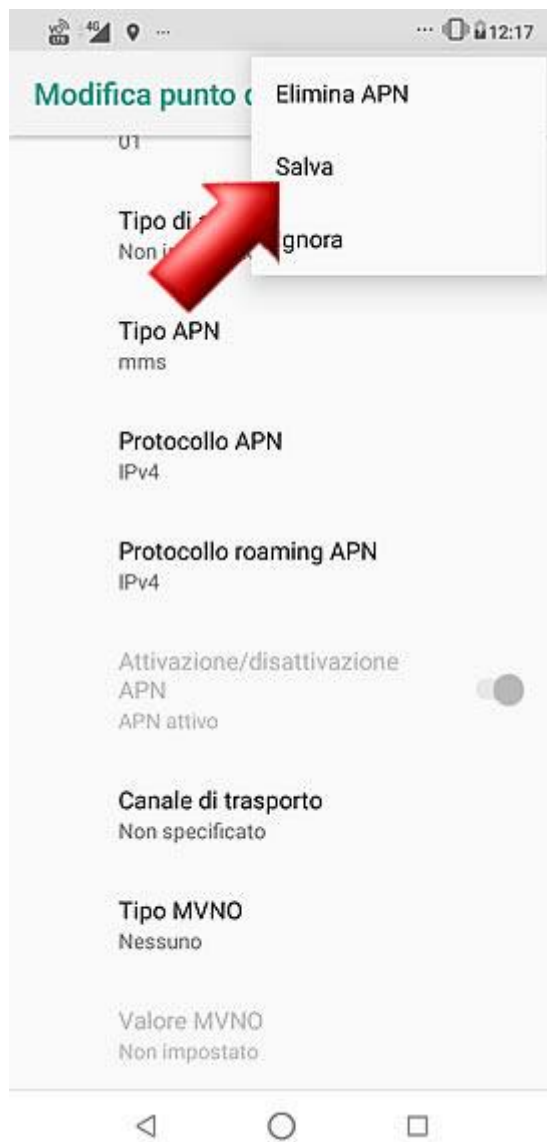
12:17

Modifica punto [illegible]

Elimina APN

Salva

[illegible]gnora

01

Tipo di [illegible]
Non i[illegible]

Tipo APN
mms

Protocollo APN
IPv4

Protocollo roaming APN
IPv4

Attivazione/disattivazione APN
APN attivo

Canale di trasporto
Non specificato

Tipo MVNO
Nessuno

Valore MVNO
Non impostato